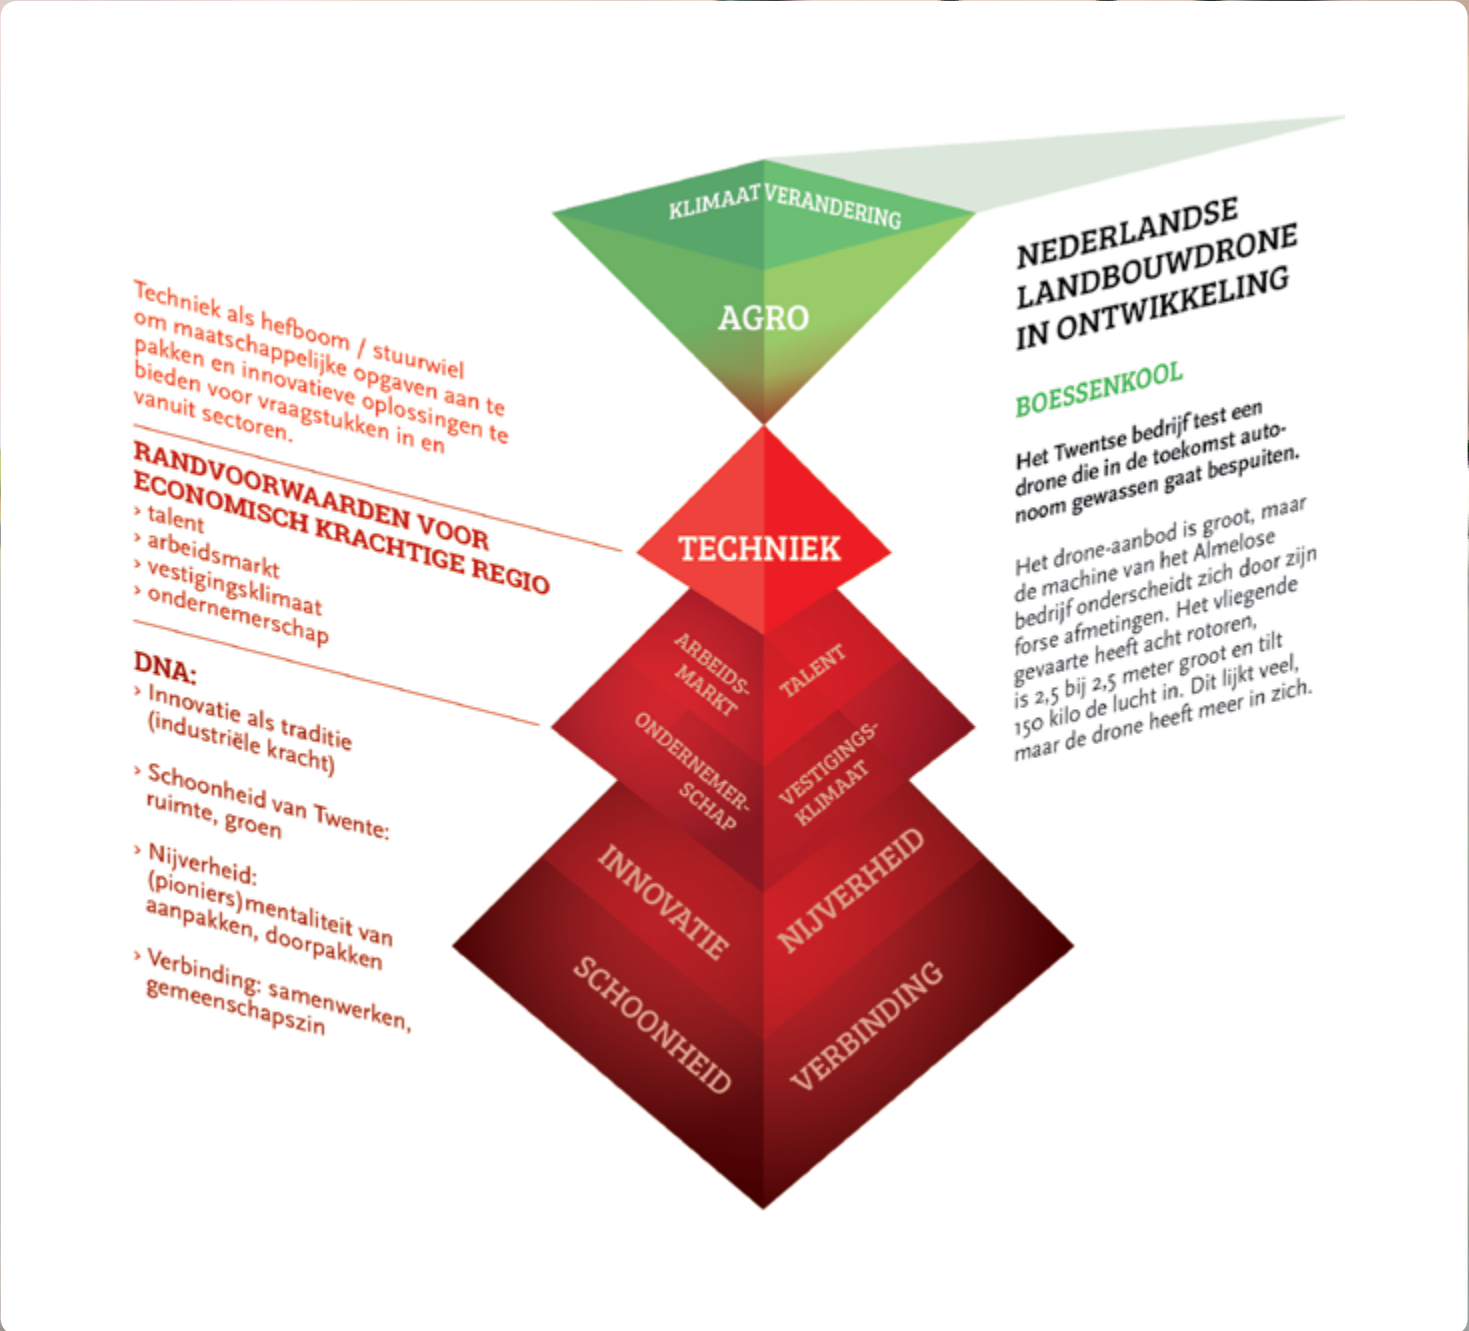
KLIMAAT VERANDERING

AGRO

NEDERLANDSE LANDBOUWDRONE IN ONTWIKKELING

BOESSENKOOL

Het Twentse bedrijf test een drone die in de toekomst autonoom gewassen gaat bespuiten.

Het drone-aanbod is groot, maar de machine van het Almelose bedrijf onderscheidt zich door zijn forse afmetingen. Het vliegende gevaarte heeft acht rotoren, is 2,5 bij 2,5 meter groot en tilt 150 kilo de lucht in. Dit lijkt veel, maar de drone heeft meer in zich.

Techniek als hefboom / stuurwiel om maatschappelijke opgaven aan te pakken en innovatieve oplossingen te bieden voor vraagstukken in en vanuit sectoren.

RANDVOORWAARDEN VOOR ECONOMISCH KRACHTIGE REGIO
› talent
› arbeidsmarkt
› vestigingsklimaat
› ondernemerschap

DNA:
› Innovatie als traditie (industriële kracht)
› Schoonheid van Twente: ruimte, groen
› Nijverheid: (pioniers)mentaliteit van aanpakken, doorpakken
› Verbinding: samenwerken, gemeenschapszin

TECHNIEK

ARBEIDS-MARKT

TALENT

ONDERNEMER-SCHAP

VESTIGINGS-KLIMAAT

INNOVATIE

NIJVERHEID

SCHOONHEID

VERBINDING